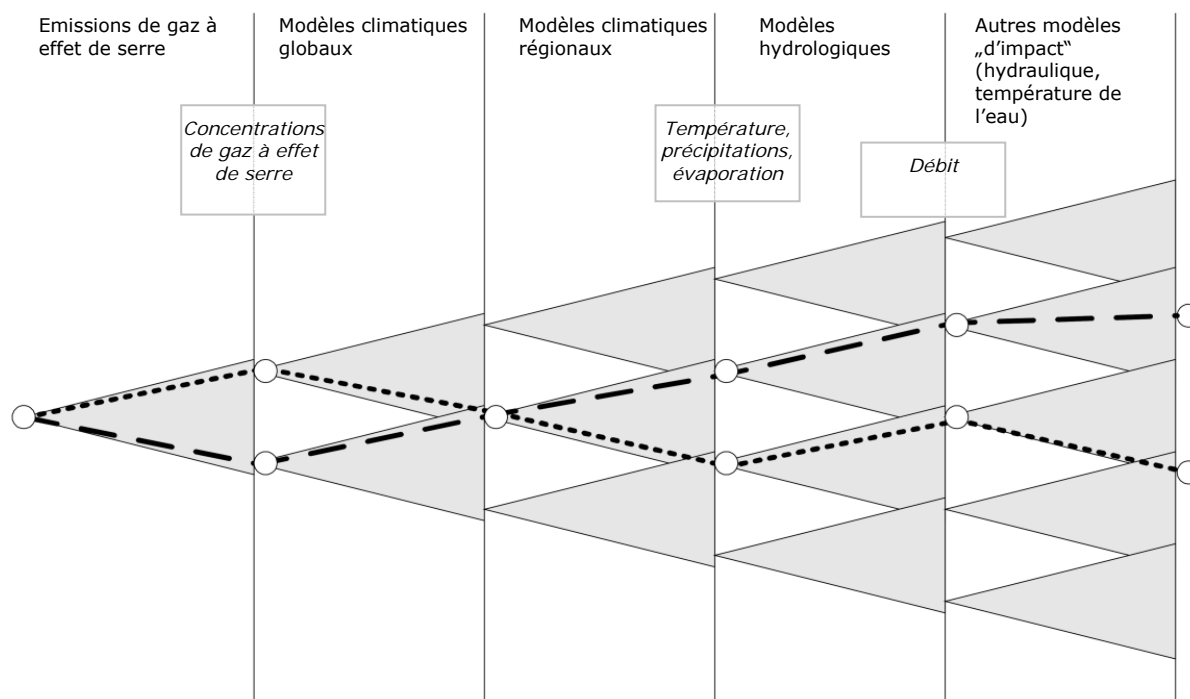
Emissions de gaz à effet de serre

Modèles climatiques globaux

Modèles climatiques régionaux

Modèles hydrologiques

Autres modèles „d'impact" (hydraulique, température de l'eau)

Concentrations de gaz à effet de serre

Température, précipitations, évaporation

Débit